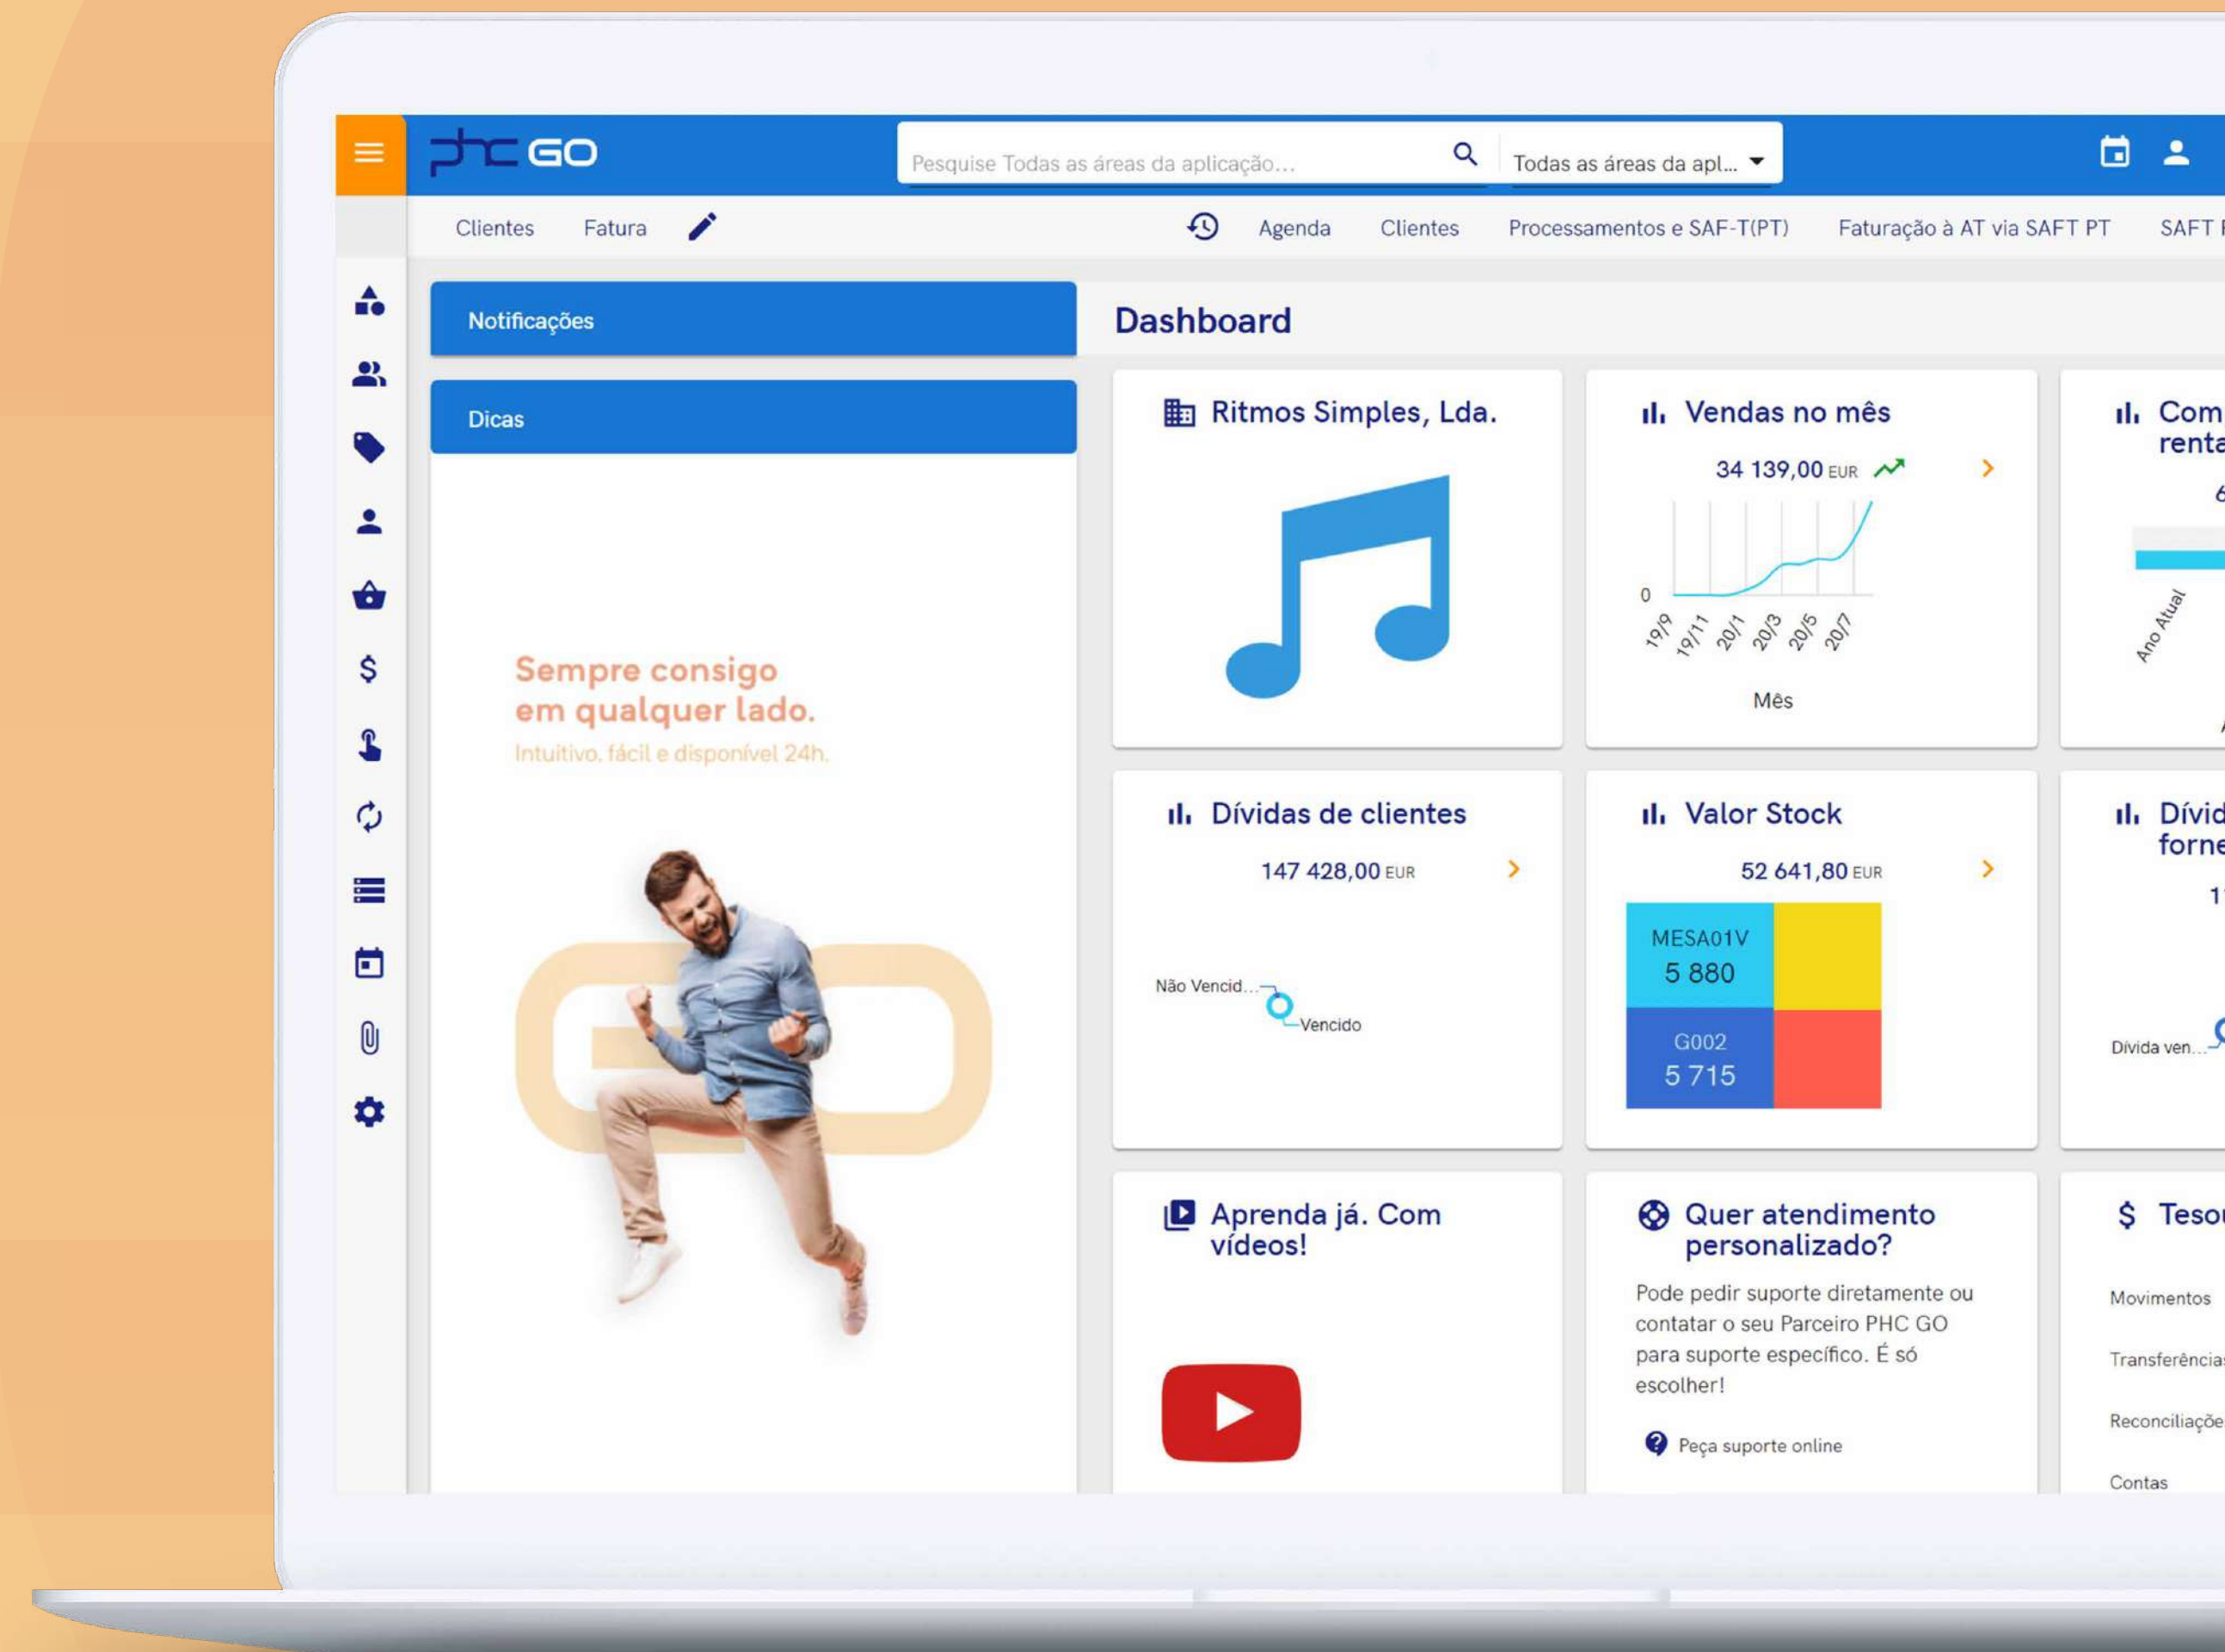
phc GO

Pesquise Todas as áreas da aplicação...

Todas as áreas da apl...

Clientes Fatura

Agenda Clientes Processamentos e SAF-T(PT) Faturação à AT via SAFT PT SAFT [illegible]

Notificações

Dicas

Sempre consigo em qualquer lado.

Intuitivo, fácil e disponível 24h.

Dashboard

Ritmos Simples, Lda.

Vendas no mês

34 139,00 EUR

0

19/9 19/11 20/1 20/3 20/5 20/7

Mês

Com renta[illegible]

Ano Atual

Dívidas de clientes

147 428,00 EUR

Não Vencid...

Vencido

Valor Stock

52 641,80 EUR

MESA01V
5 880

G002
5 715

Dívid forne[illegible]

Dívida ven...

Aprenda já. Com vídeos!

Quer atendimento personalizado?

Pode pedir suporte diretamente ou contatar o seu Parceiro PHC GO para suporte específico. É só escolher!

Peça suporte online

$ Teso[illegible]

Movimentos

Transferência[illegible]

Reconciliaçõe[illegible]

Contas